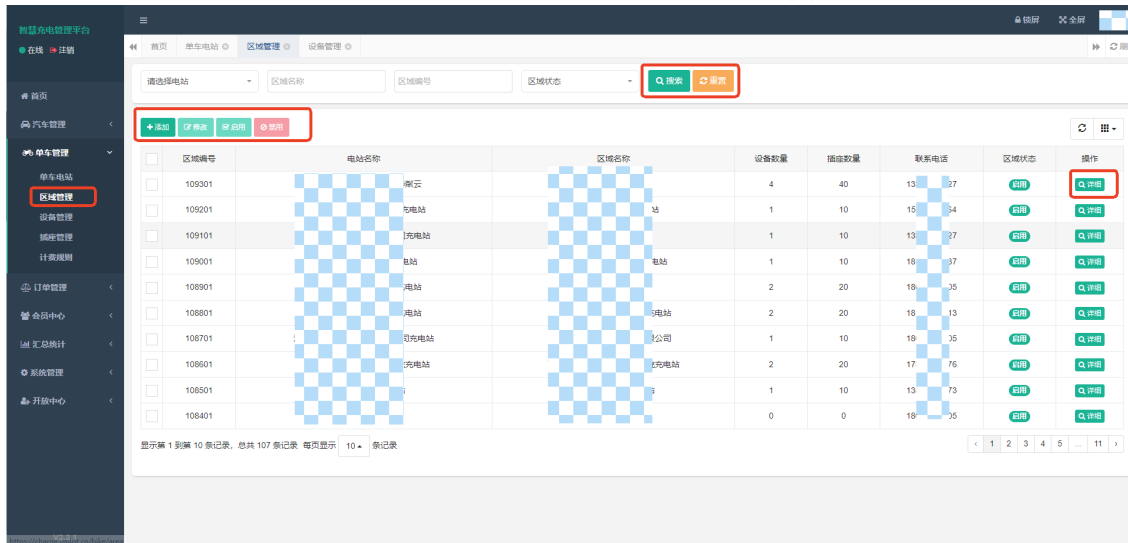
智慧充电管理平台

● 在线 ● 注销

首页
汽车管理
单车管理
单车电站
区域管理
设备管理
插座管理
计费规则
订单管理
会员中心
汇总统计
系统管理
开放中心

锁屏 全屏

首页 | 单车电站 | 区域管理 | 设备管理

请选择电站 | 区域名称 | 区域编号 | 区域状态 | 搜索 | 重置

添加 | 修改 | 启用 | 禁用

| | 区域编号 | 电站名称 | 区域名称 | 设备数量 | 插座数量 | 联系电话 | 区域状态 | 操作 |
|---|---|---|---|---|---|---|---|---|
| | 109301 | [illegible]彩云 | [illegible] | 4 | 40 | 13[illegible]27 | 启用 | 详细 |
| | 109201 | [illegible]充电站 | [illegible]站 | 1 | 10 | 15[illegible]54 | 启用 | 详细 |
| | 109101 | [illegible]充电站 | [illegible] | 1 | 10 | 13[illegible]27 | 启用 | 详细 |
| | 109001 | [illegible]电站 | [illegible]电站 | 1 | 10 | 18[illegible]37 | 启用 | 详细 |
| | 108901 | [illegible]电站 | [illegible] | 2 | 20 | 18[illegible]05 | 启用 | 详细 |
| | 108801 | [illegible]电站 | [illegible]电站 | 2 | 20 | 18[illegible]13 | 启用 | 详细 |
| | 108701 | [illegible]司充电站 | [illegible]公司 | 1 | 10 | 18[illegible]05 | 启用 | 详细 |
| | 108601 | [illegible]充电站 | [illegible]充电站 | 2 | 20 | 17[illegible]76 | 启用 | 详细 |
| | 108501 | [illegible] | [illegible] | 1 | 10 | 13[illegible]73 | 启用 | 详细 |
| | 108401 | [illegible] | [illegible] | 0 | 0 | 18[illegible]05 | 启用 | 详细 |

显示第 1 到第 10 条记录，总共 107 条记录 每页显示 10 条记录

‹ 1 2 3 4 5 ... 11 ›